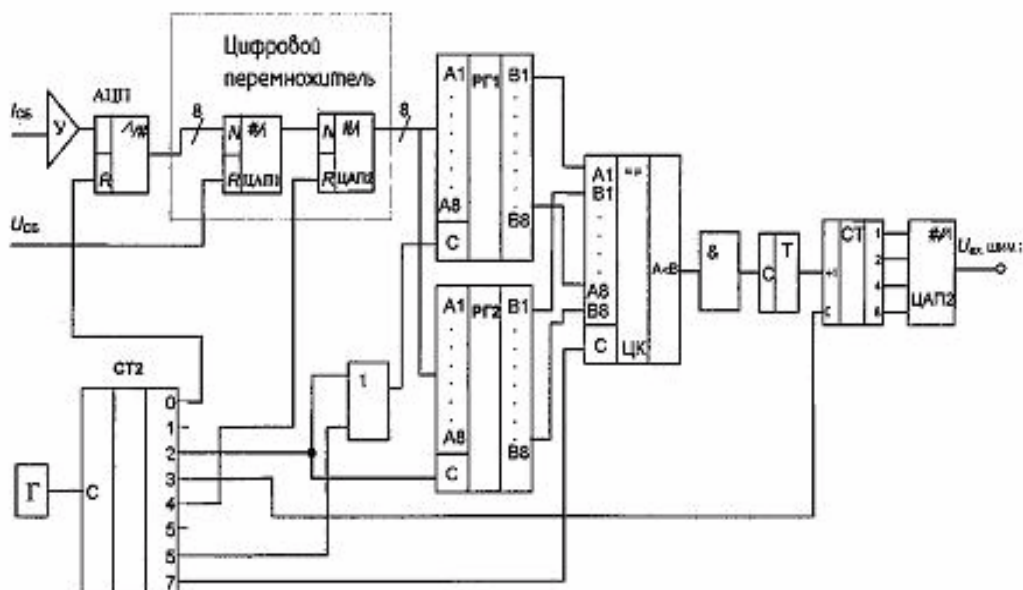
Цифровой перемножитель

$I_{CB}$

У

АЦП

$/\#$

8

N #/I

R ЦАП1

N #/I

R ЦАП2

8

$U_{CB}$

A1

РГ1

B1

A8

B8

C

A1

РГ2

B1

A8

B8

C

1

A1

B1

A8

B8

C

ЦК

A<B

&

C T

СТ

+1

C

1

2

4

8

#/I

ЦАП2

$U_{вх. ШИМ}$

СТ2

Г

C

0

1

2

3

4

5

6

7